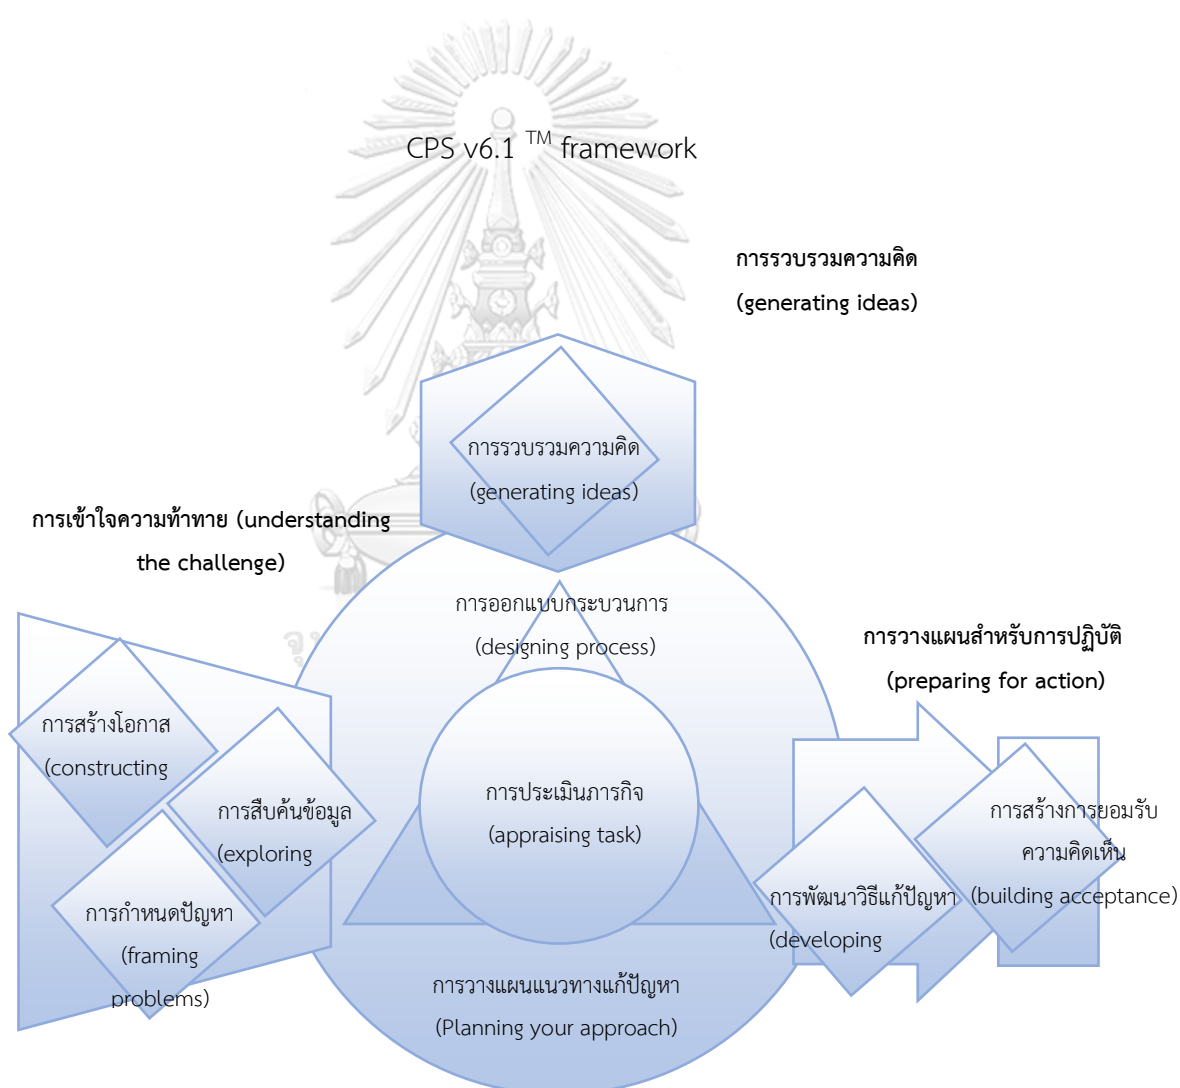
CPS v6.1 $^{TM}$ framework

การรวบรวมความคิด (generating ideas)

การรวบรวมความคิด (generating ideas)

การเข้าใจความท้าทาย (understanding the challenge)

การออกแบบกระบวนการ (designing process)

การวางแผนสำหรับการปฏิบัติ (preparing for action)

การสร้างโอกาส (constructing

การสืบค้นข้อมูล (exploring

การกำหนดปัญหา (framing problems)

การประเมินภารกิจ (appraising task)

การสร้างการยอมรับความคิดเห็น (building acceptance)

การพัฒนาวิธีแก้ปัญหา (developing

การวางแผนแนวทางแก้ปัญหา (Planning your approach)